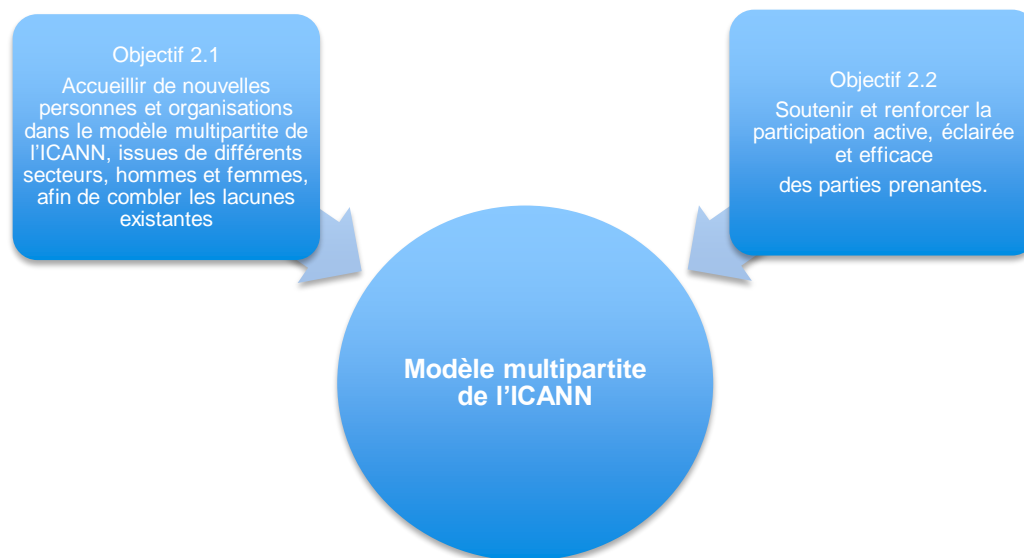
Objectif 2.1

Accueillir de nouvelles personnes et organisations dans le modèle multipartite de l’ICANN, issues de différents secteurs, hommes et femmes, afin de combler les lacunes existantes

Objectif 2.2

Soutenir et renforcer la participation active, éclairée et efficace

des parties prenantes.

Modèle multipartite de l’ICANN